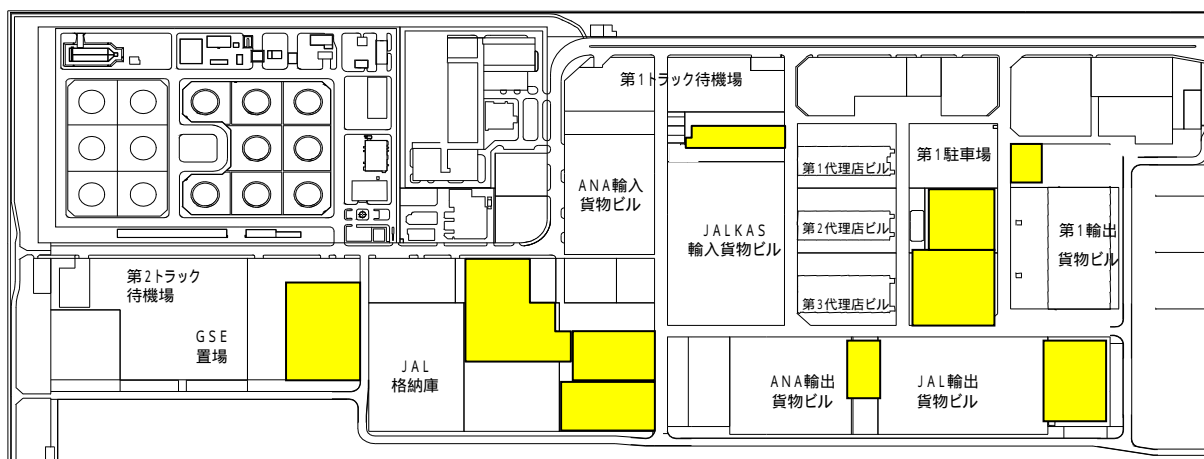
第1トラック待機場

ANA輸入
貨物ビル

JALKAS
輸入貨物ビル

第1代理店ビル

第2代理店ビル

第3代理店ビル

第1駐車場

第1輸出
貨物ビル

第2トラック
待機場

GSE
置場

JAL
格納庫

ANA輸出
貨物ビル

JAL輸出
貨物ビル